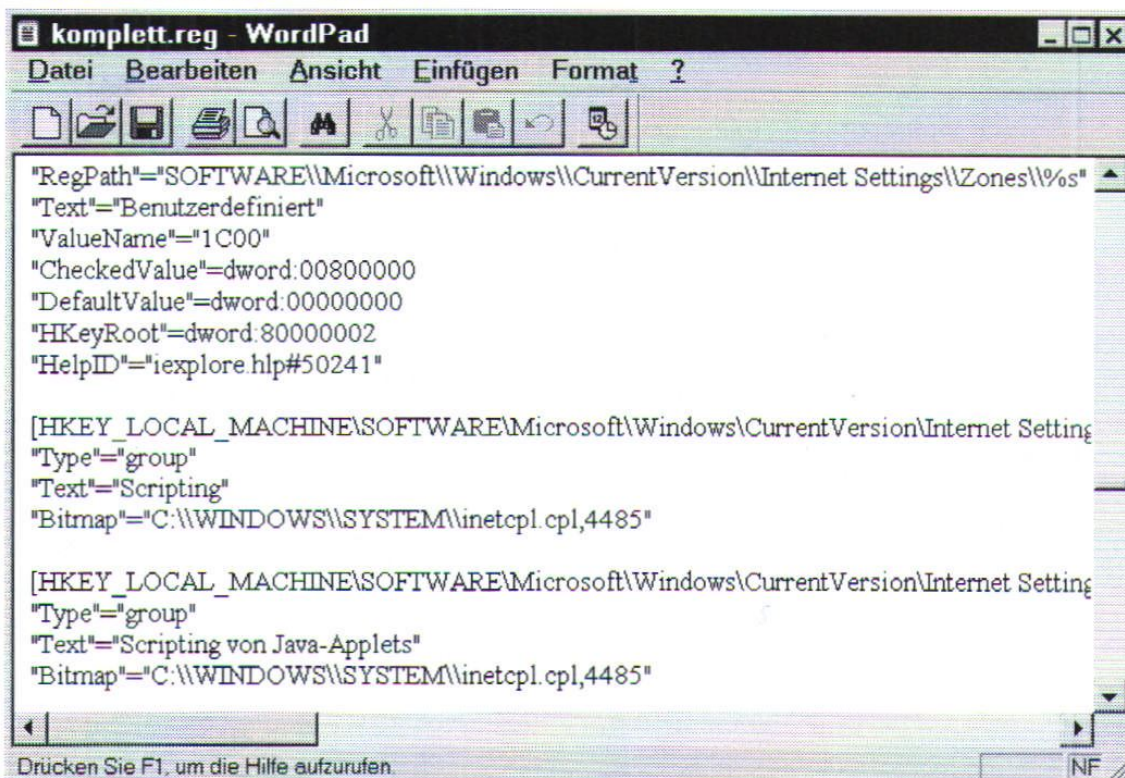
komplett.reg - WordPad

Datei Bearbeiten Ansicht Einfügen Format ?

"RegPath"="SOFTWARE\\Microsoft\\Windows\\CurrentVersion\\Internet Settings\\Zones\\%s"
"Text"="Benutzerdefiniert"
"ValueName"="1C00"
"CheckedValue"=dword:00800000
"DefaultValue"=dword:00000000
"HKeyRoot"=dword:80000002
"HelpID"="iexplore.hlp#50241"

[HKEY_LOCAL_MACHINE\SOFTWARE\Microsoft\Windows\CurrentVersion\Internet Setting
"Type"="group"
"Text"="Scripting"
"Bitmap"="C:\\WINDOWS\\SYSTEM\\inetcpl.cpl,4485"

[HKEY_LOCAL_MACHINE\SOFTWARE\Microsoft\Windows\CurrentVersion\Internet Setting
"Type"="group"
"Text"="Scripting von Java-Applets"
"Bitmap"="C:\\WINDOWS\\SYSTEM\\inetcpl.cpl,4485"

Drücken Sie F1, um die Hilfe aufzurufen.

NF